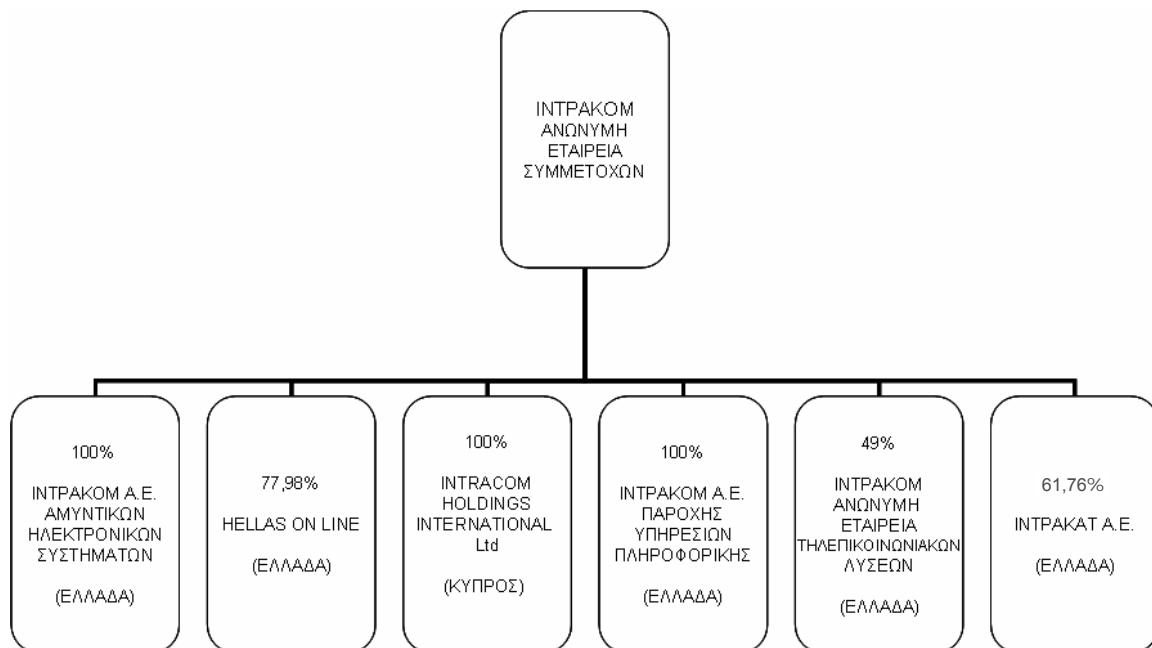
ΙΝΤΡΑΚΟΜ ΑΝΩΝΥΜΗ ΕΤΑΙΡΕΙΑ ΣΥΜΜΕΤΟΧΩΝ

100%

ΙΝΤΡΑΚΟΜ Α.Ε. ΑΜΥΝΤΙΚΩΝ ΗΛΕΚΤΡΟΝΙΚΩΝ ΣΥΣΤΗΜΑΤΩΝ

(ΕΛΛΑΔΑ)

77,98%

HELLAS ON LINE

(ΕΛΛΑΔΑ)

100%

INTRACOM HOLDINGS INTERNATIONAL Ltd

(ΚΥΠΡΟΣ)

100%

ΙΝΤΡΑΚΟΜ Α.Ε. ΠΑΡΟΧΗΣ ΥΠΗΡΕΣΙΩΝ ΠΛΗΡΟΦΟΡΙΚΗΣ

(ΕΛΛΑΔΑ)

49%

ΙΝΤΡΑΚΟΜ ΑΝΩΝΥΜΗ ΕΤΑΙΡΕΙΑ ΤΗΛΕΠΙΚΟΙΝΩΝΙΑΚΩΝ ΛΥΣΕΩΝ

(ΕΛΛΑΔΑ)

61,76%

ΙΝΤΡΑΚΑΤ Α.Ε.

(ΕΛΛΑΔΑ)